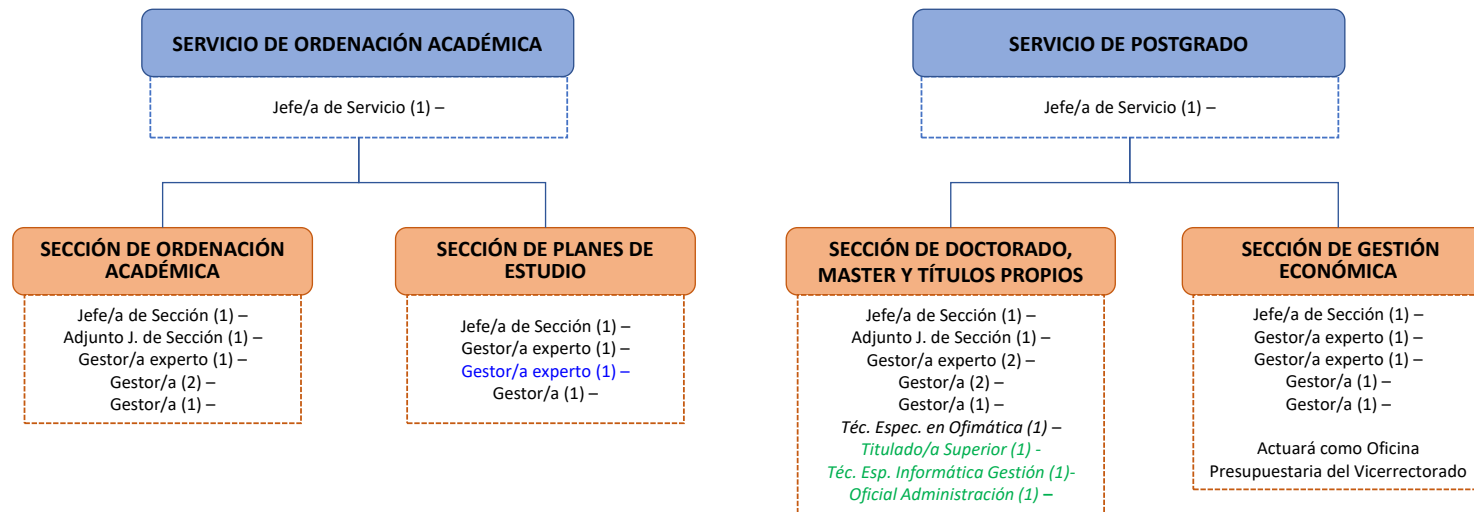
SERVICIO DE ORDENACIÓN ACADÉMICA

Jefe/a de Servicio (1) –

SECCIÓN DE ORDENACIÓN ACADÉMICA

Jefe/a de Sección (1) –
Adjunto J. de Sección (1) –
Gestor/a experto (1) –
Gestor/a (2) –
Gestor/a (1) –

SECCIÓN DE PLANES DE ESTUDIO

Jefe/a de Sección (1) –
Gestor/a experto (1) –
Gestor/a experto (1) –
Gestor/a (1) –

SERVICIO DE POSTGRADO

Jefe/a de Servicio (1) –

SECCIÓN DE DOCTORADO, MASTER Y TÍTULOS PROPIOS

Jefe/a de Sección (1) –
Adjunto J. de Sección (1) –
Gestor/a experto (2) –
Gestor/a (2) –
Gestor/a (1) –
Téc. Espec. en Ofimática (1) –
Titulado/a Superior (1) -
Téc. Esp. Informática Gestión (1)-
Oficial Administración (1) –

SECCIÓN DE GESTIÓN ECONÓMICA

Jefe/a de Sección (1) –
Gestor/a experto (1) –
Gestor/a experto (1) –
Gestor/a (1) –
Gestor/a (1) –

Actuará como Oficina Presupuestaria del Vicerrectorado